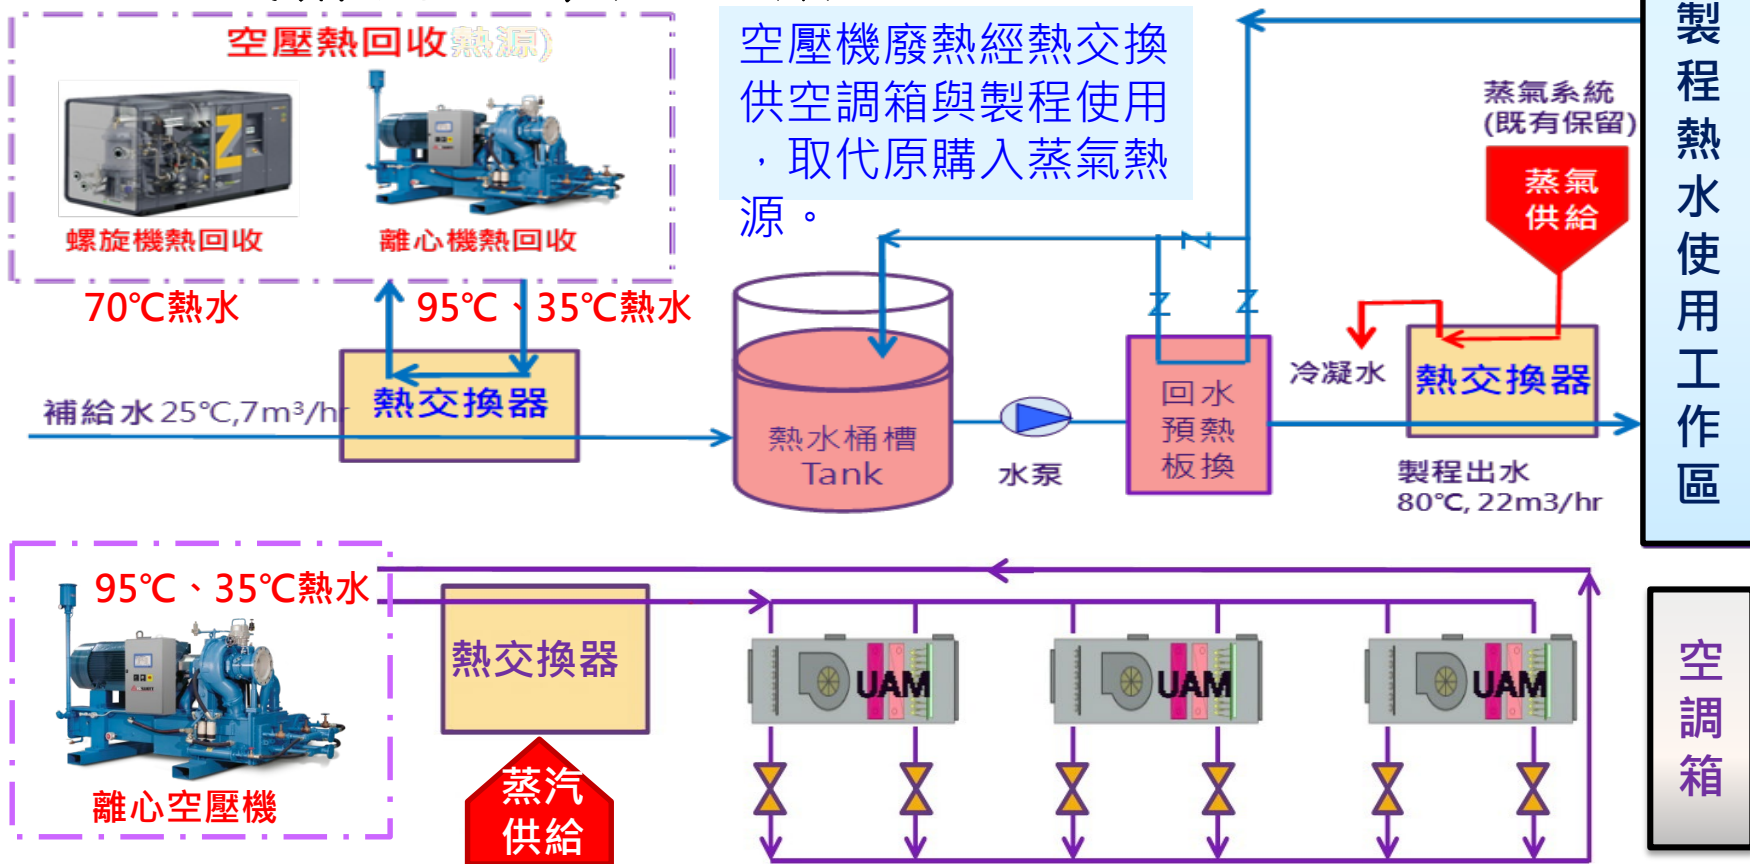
空壓熱回收熱源)

螺旋機熱回收

離心機熱回收

70℃熱水

95℃、35℃熱水

空壓機廢熱經熱交換供空調箱與製程使用，取代原購入蒸氣熱源。

蒸氣系統
(既有保留)

蒸氣
供給

製程熱水使用工作區

補給水 25℃,7m³/hr

熱交換器

熱水桶槽
Tank

水泵

回水
預熱
板換

冷凝水

熱交換器

製程出水
80℃, 22m3/hr

95℃、35℃熱水

熱交換器

UAM

UAM

UAM

離心空壓機

蒸汽
供給

空調箱